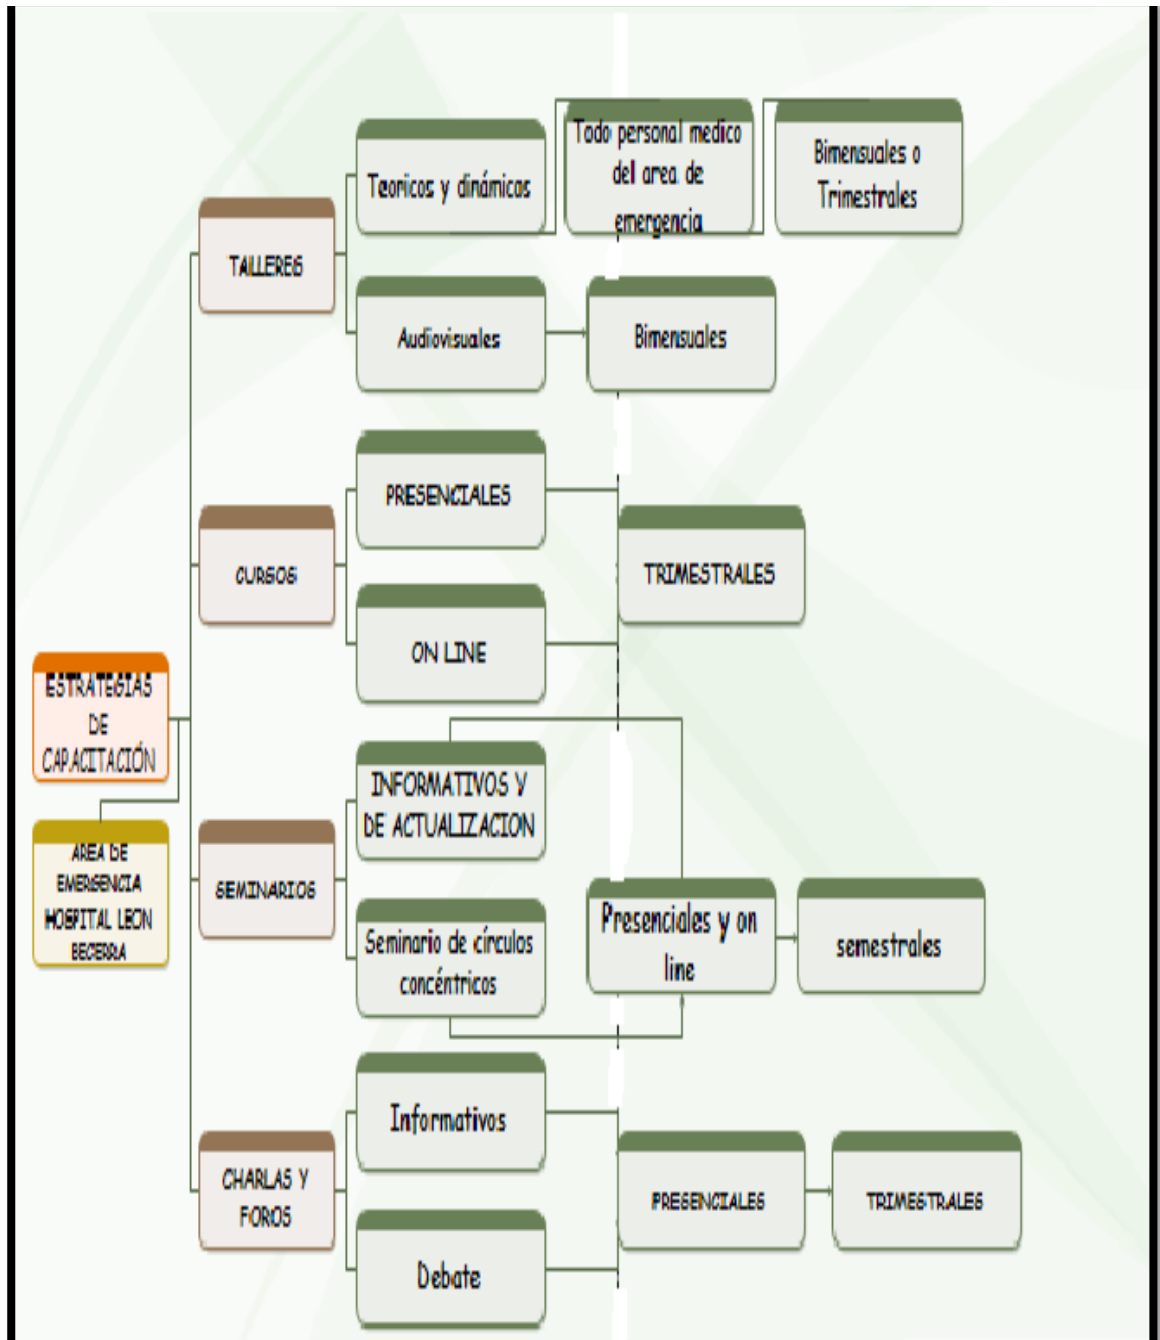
ESTRATEGIAS DE CAPACITACIÓN

AREA DE EMERGENCIA HOSPITAL LEON BECERRA

TALLERES

Teoricos y dinámicos

Todo personal medico del area de emergencia

Bimensuales o Trimestrales

Audiovisuales

Bimensuales

CURSOS

PRESENCIALES

ON LINE

TRIMESTRALES

SEMINARIOS

INFORMATIVOS Y DE ACTUALIZACION

Seminario de círculos concéntricos

Presenciales y on line

semestrales

CHARLAS Y FOROS

Informativos

Debate

PRESENCIALES

TRIMESTRALES